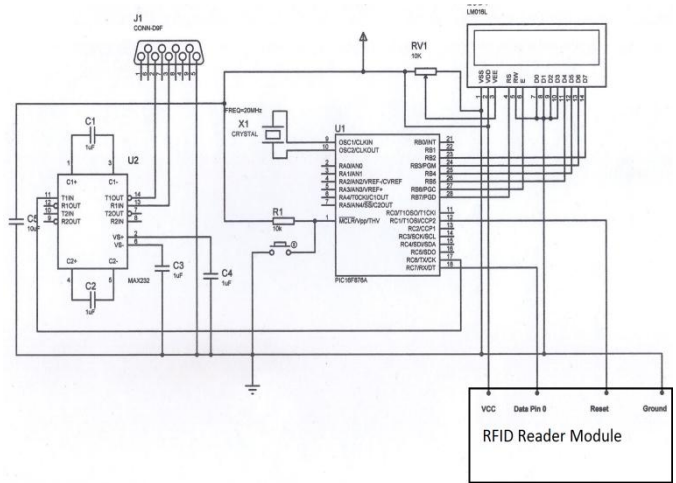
J1
CONN-D9F

RV1
10K

LM016L

VSS VDD VEE RS RW E D0 D1 D2 D3 D4 D5 D6 D7

C1
1uF

FREQ=20MHz

X1
CRYSTAL

U1

U2

C1+ C1-

T1IN R1OUT T2IN R2OUT

T1OUT R1IN T2OUT R2IN

VS+ VS-

C2+ C2-

MAX232

C5
10uF

C2
1uF

C3
1uF

C4
1uF

R1
10k

OSC1/CLKIN
OSC2/CLKOUT
RA0/AN0
RA1/AN1
RA2/AN2/VREF-/CVREF
RA3/AN3/VREF+
RA4/T0CKI/C1OUT
RA5/AN4/SS/C2OUT
MCLR/Vpp/THV

RB0/INT
RB1
RB2
RB3/PGM
RB4
RB5
RB6/PGC
RB7/PGD
RC0/T1OSO/T1CKI
RC1/T1OSI/CCP2
RC2/CCP1
RC3/SCK/SCL
RC4/SDI/SDA
RC5/SDO
RC6/TX/CK
RC7/RX/DT

PIC16F876A

VCC Data Pin 0 Reset Ground

RFID Reader Module